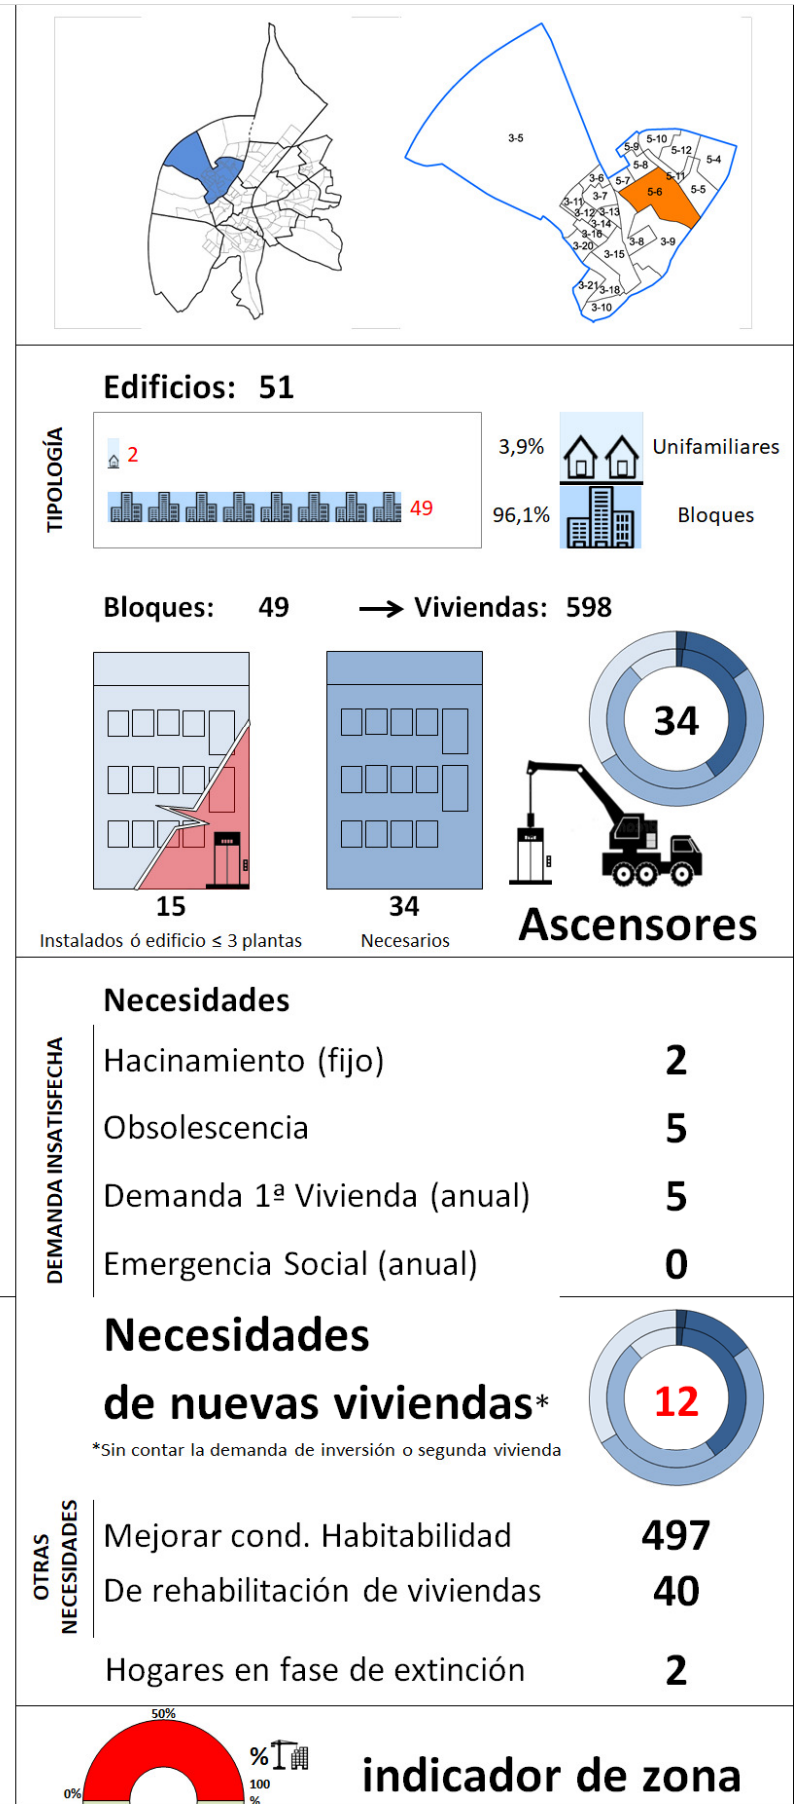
3-5
5-10
5-9
5-12
5-4
5-8
5-11
3-6
5-7
5-6
5-5
3-11
3-7
3-12
3-13
3-14
3-16
3-20
3-8
3-9
3-15
3-21
3-18
3-10

TIPOLOGÍA

Edificios: 51

2
49

3,9% Unifamiliares
96,1% Bloques

Bloques: 49 → Viviendas: 598

34

15
Instalados ó edificio ≤ 3 plantas

34
Necesarios

Ascensores

DEMANDA INSATISFECHA

Necesidades

| | |
|---|---|
| Hacinamiento (fijo) | 2 |
| Obsolescencia | 5 |
| Demanda 1ª Vivienda (anual) | 5 |
| Emergencia Social (anual) | 0 |

Necesidades de nuevas viviendas*

12

*Sin contar la demanda de inversión o segunda vivienda

OTRAS NECESIDADES

| | |
|---|---|
| Mejorar cond. Habitabilidad | 497 |
| De rehabilitación de viviendas | 40 |
| Hogares en fase de extinción | 2 |

50%
0%
100 %
%

indicador de zona